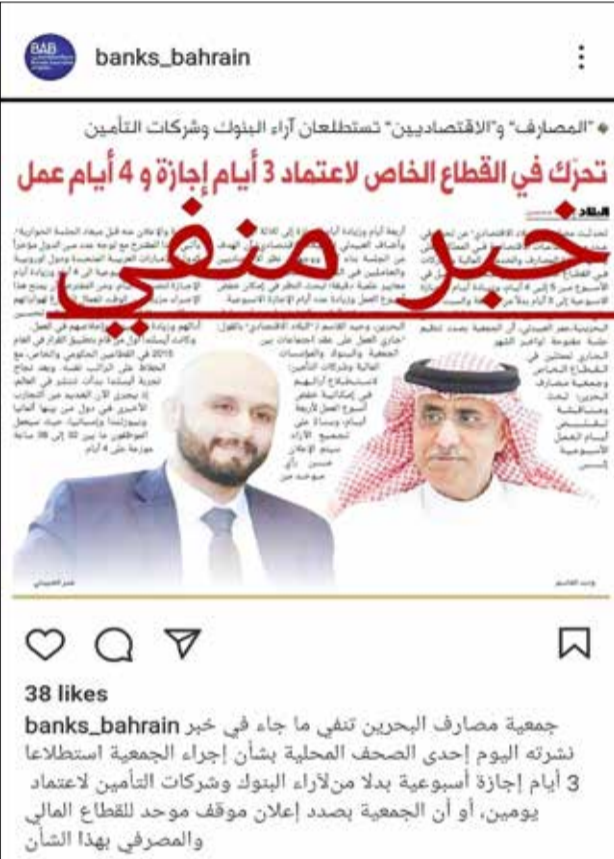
BAB

banks_bahrain

"المصارف" و"الاقتصاديين" تستطلعان آراء البنوك وشركات التأمين

تحرّك في القطاع الخاص لاعتماد 3 أيام إجازة و 4 أيام عمل

خبر منفي

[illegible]

38 likes

banks_bahrain جمعية مصارف البحرين تنفي ما جاء في خبر نشرته اليوم إحدى الصحف المحلية بشأن إجراء الجمعية استطلاعا لآراء البنوك وشركات التأمين لاعتماد 3 أيام إجازة أسبوعية بدلا من يومين، أو أن الجمعية بصدد إعلان موقف موحد للقطاع المالي والمصرفي بهذا الشأن